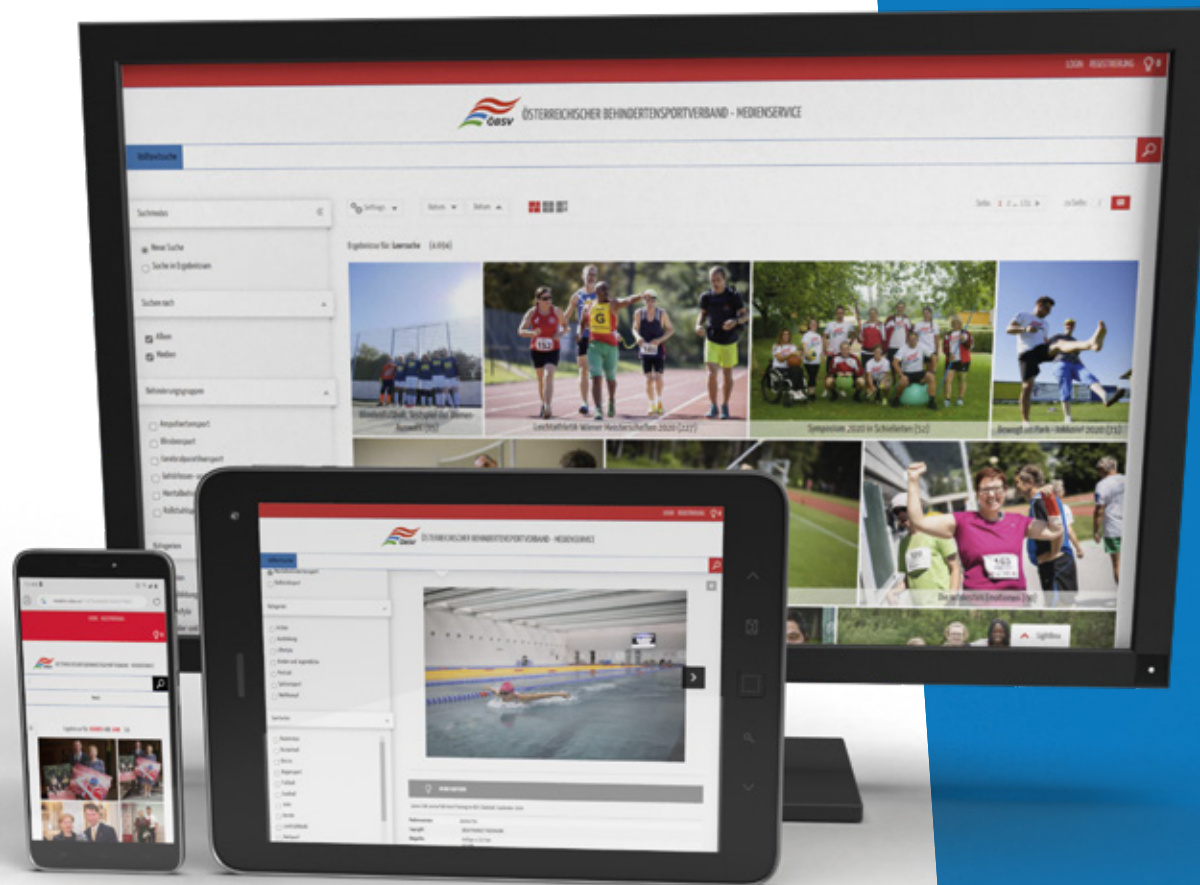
LOGIN REGISTRIERUNG

ÖBSV ÖSTERREICHISCHER BEHINDERTENSPORTVERBAND - MEDIENSERVICE

Volltextsuche

Suchmodus

Neue Suche

Suche in Ergebnissen

Suchen nach

Alben

Medien

Behinderungsgruppen

Amputiertensport

Blindensport

Gehörlosensport

Sehbehinderten

Mentalbehind

Rollstuhlsport

Settings

Datum

Datum

Seite 1 2 ... 111

zu Seite

Ergebnisse für: Leersuche (2.034)

Blindenfußball: Testspiel des Damen-Teams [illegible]

Leichtathletik Wiener Meisterschaften 2020 (127)

Symposium 2020 in Schielleiten (52)

Bewegt im Park - Inklusiv! 2020 (73)

Die schönsten Emotionen (76)

Lightbox

ÖBSV ÖSTERREICHISCHER BEHINDERTENSPORTVERBAND - MEDIENSERVICE

LOGIN REGISTRIERUNG

Rollstuhlsport

Kategorien

Sportarten

ÖBSV ÖSTERREICHISCHER BEHINDERTENSPORTVERBAND - MEDIENSERVICE

LOGIN REGISTRIERUNG